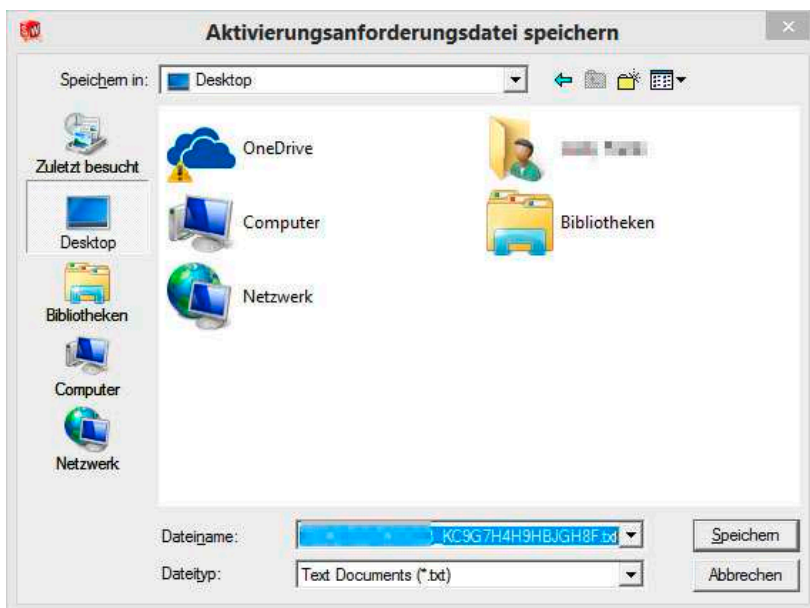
Aktivierungsanforderungsdatei speichern

Speichern in: Desktop

Zuletzt besucht
Desktop
Bibliotheken
Computer
Netzwerk

OneDrive
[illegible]
Computer
Bibliotheken
Netzwerk

Dateiname: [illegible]_KC9G7H4H9HBJGH8F.txt
Dateityp: Text Documents (*.txt)

Speichern
Abbrechen